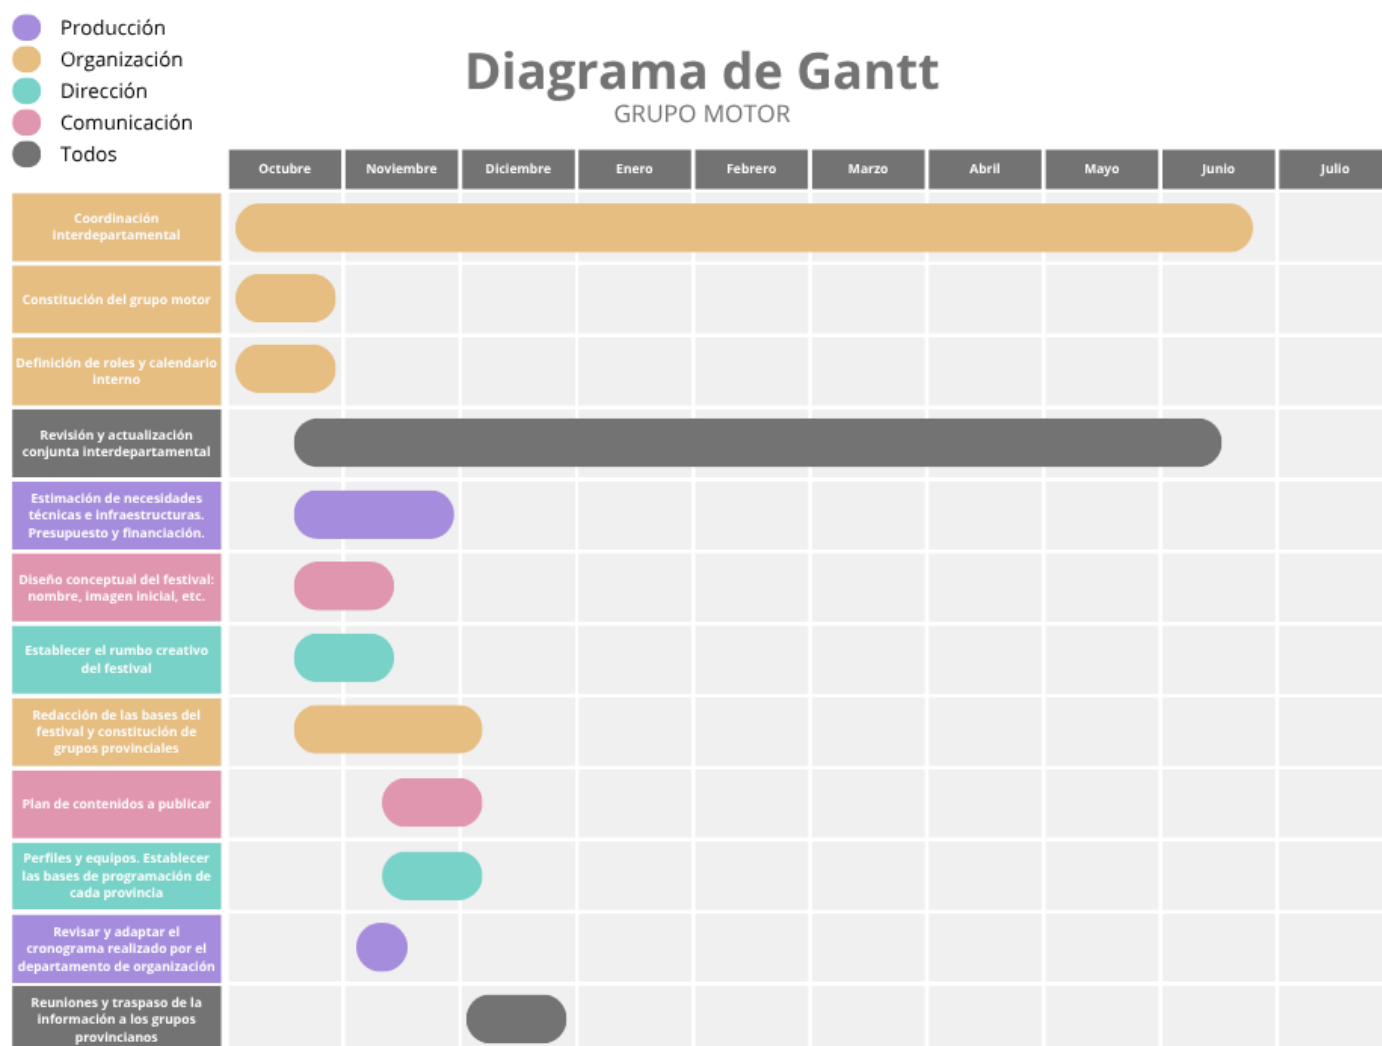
Producción
Organización
Dirección
Comunicación
Todos

Diagrama de Gantt
GRUPO MOTOR

| | Octubre | Noviembre | Diciembre | Enero | Febrero | Marzo | Abril | Mayo | Junio | Julio |
|---|---|---|---|---|---|---|---|---|---|---|
| Coordinación interdepartamental | | | | | | | | | | |
| Constitución del grupo motor | | | | | | | | | | |
| Definición de roles y calendario interno | | | | | | | | | | |
| Revisión y actualización conjunta interdepartamental | | | | | | | | | | |
| Estimación de necesidades técnicas e infraestructuras. Presupuesto y financiación. | | | | | | | | | | |
| Diseño conceptual del festival: nombre, imagen inicial, etc. | | | | | | | | | | |
| Establecer el rumbo creativo del festival | | | | | | | | | | |
| Redacción de las bases del festival y constitución de grupos provinciales | | | | | | | | | | |
| Plan de contenidos a publicar | | | | | | | | | | |
| Perfiles y equipos. Establecer las bases de programación de cada provincia | | | | | | | | | | |
| Revisar y adaptar el cronograma realizado por el departamento de organización | | | | | | | | | | |
| Reuniones y traspaso de la información a los grupos provincianos | | | | | | | | | | |